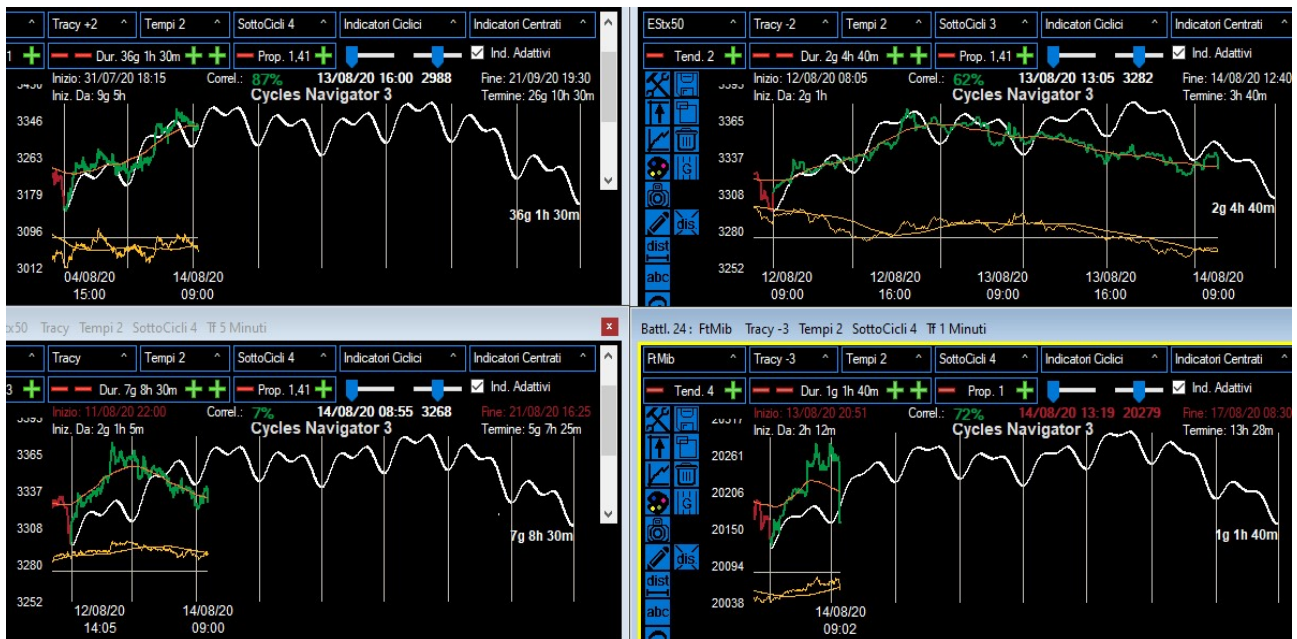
Tracy +2 | Tempi 2 | SottoCicli 4 | Indicatori Ciclici | Indicatori Centrati

Dur. 36g 1h 30m | Prop. 1,41 | Ind. Adattivi

Inizio: 31/07/20 18:15 Correl.: 87% 13/08/20 16:00 2988 Fine: 21/09/20 19:30
Iniz. Da: 9g 5h Termine: 26g 10h 30m

Cycles Navigator 3

3346
3263
3179
3096
3012

36g 1h 30m

04/08/20 15:00
14/08/20 09:00

EStx50 | Tracy -2 | Tempi 2 | SottoCicli 3 | Indicatori Ciclici | Indicatori Centrati

Tend. 2 | Dur. 2g 4h 40m | Prop. 1,41 | Ind. Adattivi

Inizio: 12/08/20 08:05 Correl.: 62% 13/08/20 13:05 3282 Fine: 14/08/20 12:40
Iniz. Da: 2g 1h Termine: 3h 40m

Cycles Navigator 3

3365
3337
3308
3280
3252

dist
dis
abc

2g 4h 40m

12/08/20 09:00
12/08/20 16:00
13/08/20 09:00
13/08/20 16:00
14/08/20 09:00

tx50 Tracy Tempi 2 SottoCicli 4 Tf 5 Minuti

Tracy | Tempi 2 | SottoCicli 4 | Indicatori Ciclici | Indicatori Centrati

Dur. 7g 8h 30m | Prop. 1,41 | Ind. Adattivi

Inizio: 11/08/20 22:00 Correl.: 7% 14/08/20 08:55 3268 Fine: 21/08/20 16:25
Iniz. Da: 2g 1h 5m Termine: 5g 7h 25m

Cycles Navigator 3

3365
3337
3308
3280
3252

7g 8h 30m

12/08/20 14:05
14/08/20 09:00

Battl. 24 : FtMib Tracy -3 Tempi 2 SottoCicli 4 Tf 1 Minuti

FtMib | Tracy -3 | Tempi 2 | SottoCicli 4 | Indicatori Ciclici | Indicatori Centrati

Tend. 4 | Dur. 1g 1h 40m | Prop. 1 | Ind. Adattivi

Inizio: 13/08/20 20:51 Correl.: 72% 14/08/20 13:19 20279 Fine: 17/08/20 08:30
Iniz. Da: 2h 12m Termine: 13h 28m

Cycles Navigator 3

20317
20261
20206
20150
20094
20038

dist
dis
abc

1g 1h 40m

14/08/20 09:02